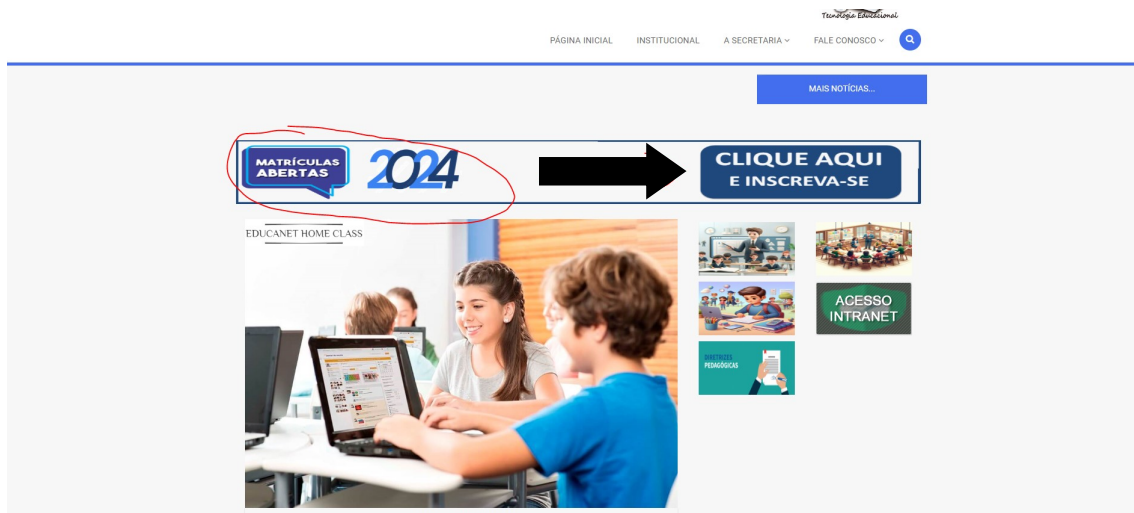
Tecnologia Educacional

PÁGINA INICIAL INSTITUCIONAL A SECRETARIA FALE CONOSCO

MAIS NOTÍCIAS...

MATRÍCULAS ABERTAS 2024

CLIQUE AQUI E INSCREVA-SE

EDUCANET HOME CLASS

ACESSO INTRANET

DIRETRIZES PEDAGÓGICAS